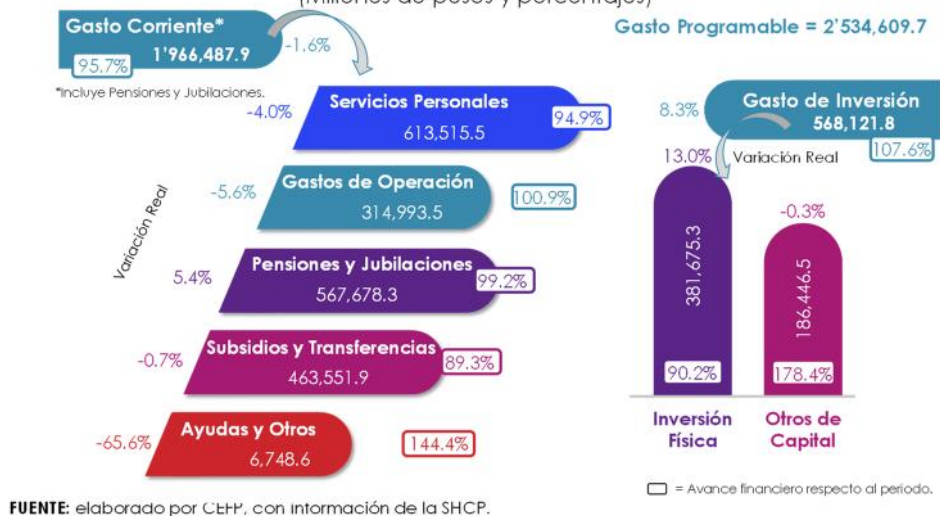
(Millones de pesos y porcentajes)

Gasto Corriente*
1'966,487.9
-1.6%
95.7%
*Incluye Pensiones y Jubilaciones.

Gasto Programable = 2'534,609.7

Variación Real

-4.0%
Servicios Personales
613,515.5
94.9%

-5.6%
Gastos de Operación
314,993.5
100.9%

5.4%
Pensiones y Jubilaciones
567,678.3
99.2%

-0.7%
Subsidios y Transferencias
463,551.9
89.3%

-65.6%
Ayudas y Otros
6,748.6
144.4%

8.3%
Gasto de Inversión
568,121.8
107.6%

13.0%
Variación Real
-0.3%

381,675.3
90.2%
Inversión Física

186,446.5
178.4%
Otros de Capital

= Avance financiero respecto al periodo.

FUENTE: elaborado por CEFP, con información de la SHCP.